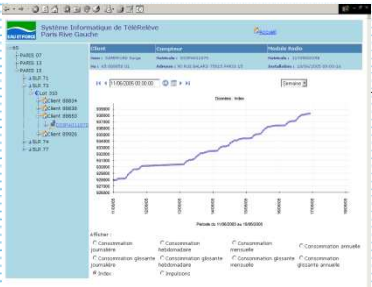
Système Informatique de TéléRelève
Paris Rive Gauche

Accueil

Client
Compteur
Module Radio

PARIS 07
PARIS 13
PARIS 15
SLR 71
SLR 73
Lot 353
Client 00024
Client 00038
Client 00055
Client 00926
SLR 74
SLR 77

11/06/2005 00:00:00
Semaine

Données : Index

Période du 11/06/2005 au 18/06/2005

Afficher :
Consommation journalière
Consommation hebdomadaire
Consommation mensuelle
Consommation annuelle
Consommation glissante journalière
Consommation glissante hebdomadaire
Consommation glissante mensuelle
Consommation glissante annuelle
Index
Impulsions